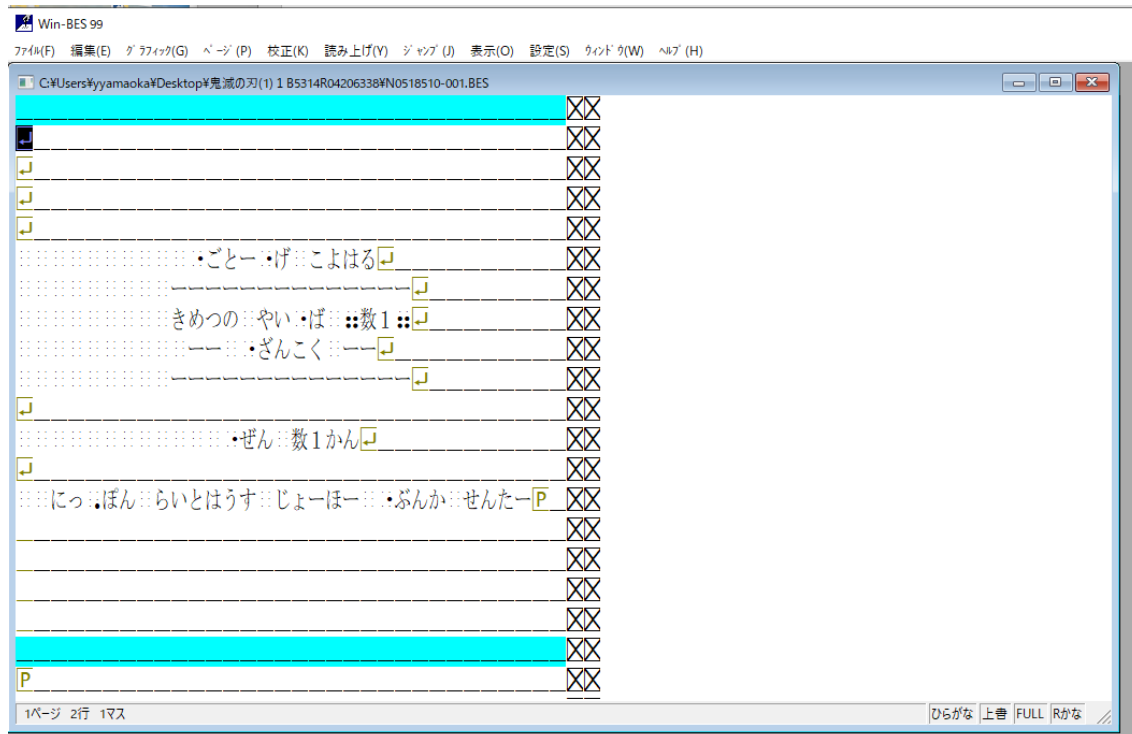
Win-BES 99

ﾌｧｲﾙ(F) 編集(E) ｸﾞﾗﾌｨｯｸ(G) ﾍﾟｰｼﾞ(P) 校正(K) 読み上げ(Y) ｼﾞｬﾝﾌﾟ(J) 表示(O) 設定(S) ｳｨﾝﾄﾞｳ(W) ﾍﾙﾌﾟ(H)

C:¥Users¥yyamaoka¥Desktop¥鬼滅の刃(1) 1 B5314R04206338¥N0518510-001.BES

ごとー げ こよはる

ーーーーーーーーーーーーーー

きめつの やい ば 数1

ーー ざんこく ーー

ーーーーーーーーーーーーーー

ぜん 数1かん

にっ ぽん らいとはうす じょーほー ぶんか せんたー P

P

1ページ 2行 1マス

ひらがな 上書 FULL Rかな